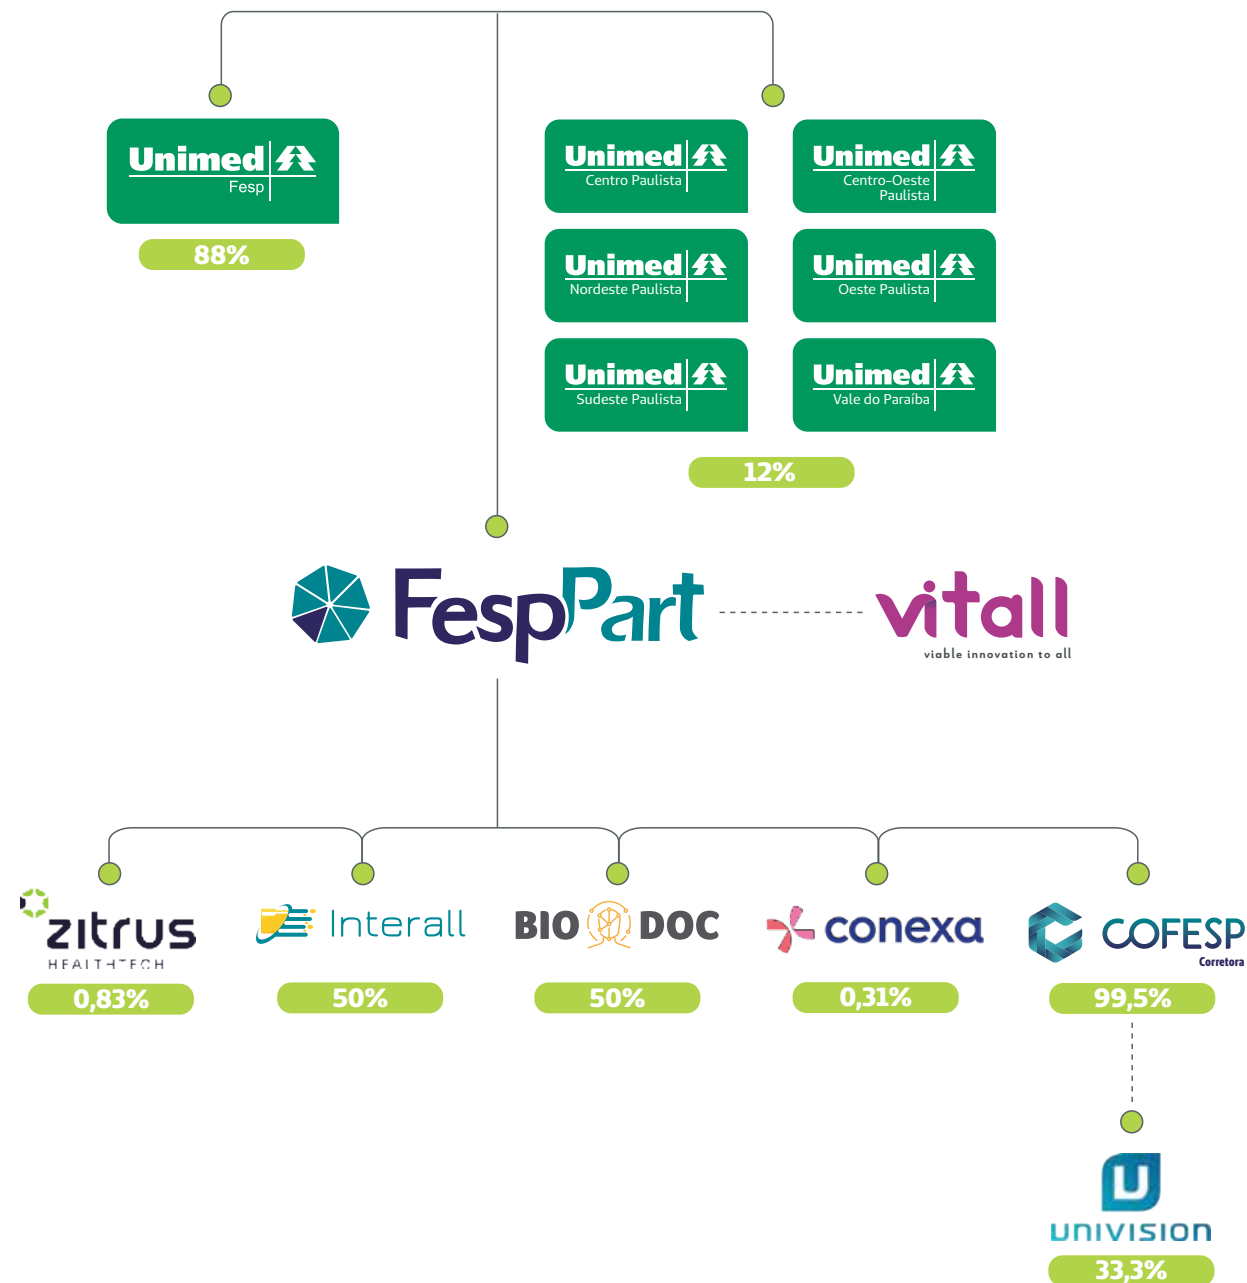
Unimed Fesp

88%

Unimed Centro Paulista

Unimed Centro-Oeste Paulista

Unimed Nordeste Paulista

Unimed Oeste Paulista

Unimed Sudeste Paulista

Unimed Vale do Paraíba

12%

FespPart

vitall
viable innovation to all

zitrus HEALTHTECH

0,83%

Interall

50%

BIO DOC

50%

conexa

0,31%

COFESP Corretora

99,5%

UNIVISION

33,3%